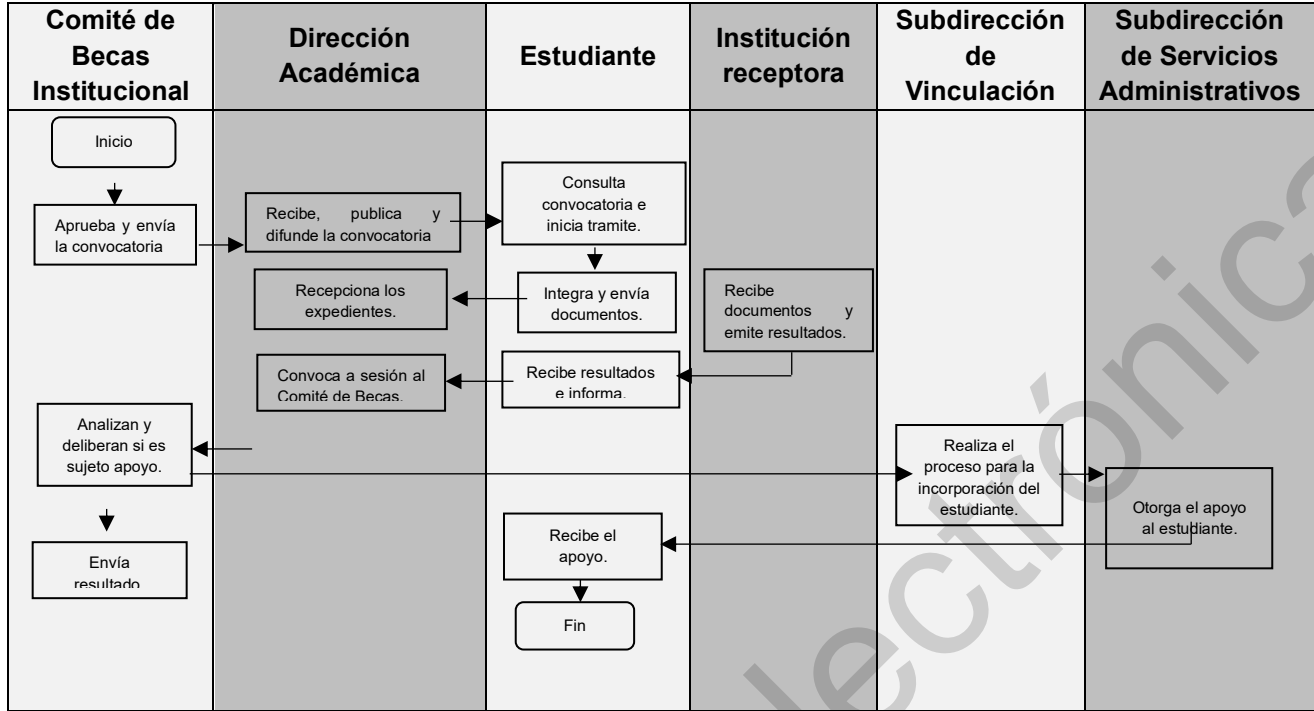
| Comité de Becas Institucional | Dirección Académica | Estudiante | Institución receptora | Subdirección de Vinculación | Subdirección de Servicios Administrativos |
|---|---|---|---|---|---|

Inicio

Aprueba y envía la convocatoria

Recibe, publica y difunde la convocatoria

Consulta convocatoria e inicia tramite.

Recepciona los expedientes.

Integra y envía documentos.

Recibe documentos y emite resultados.

Convoca a sesión al Comité de Becas.

Recibe resultados e informa.

Analizan y deliberan si es sujeto apoyo.

Realiza el proceso para la incorporación del estudiante.

Otorga el apoyo al estudiante.

Envía resultado

Recibe el apoyo.

Fin

lectrónica